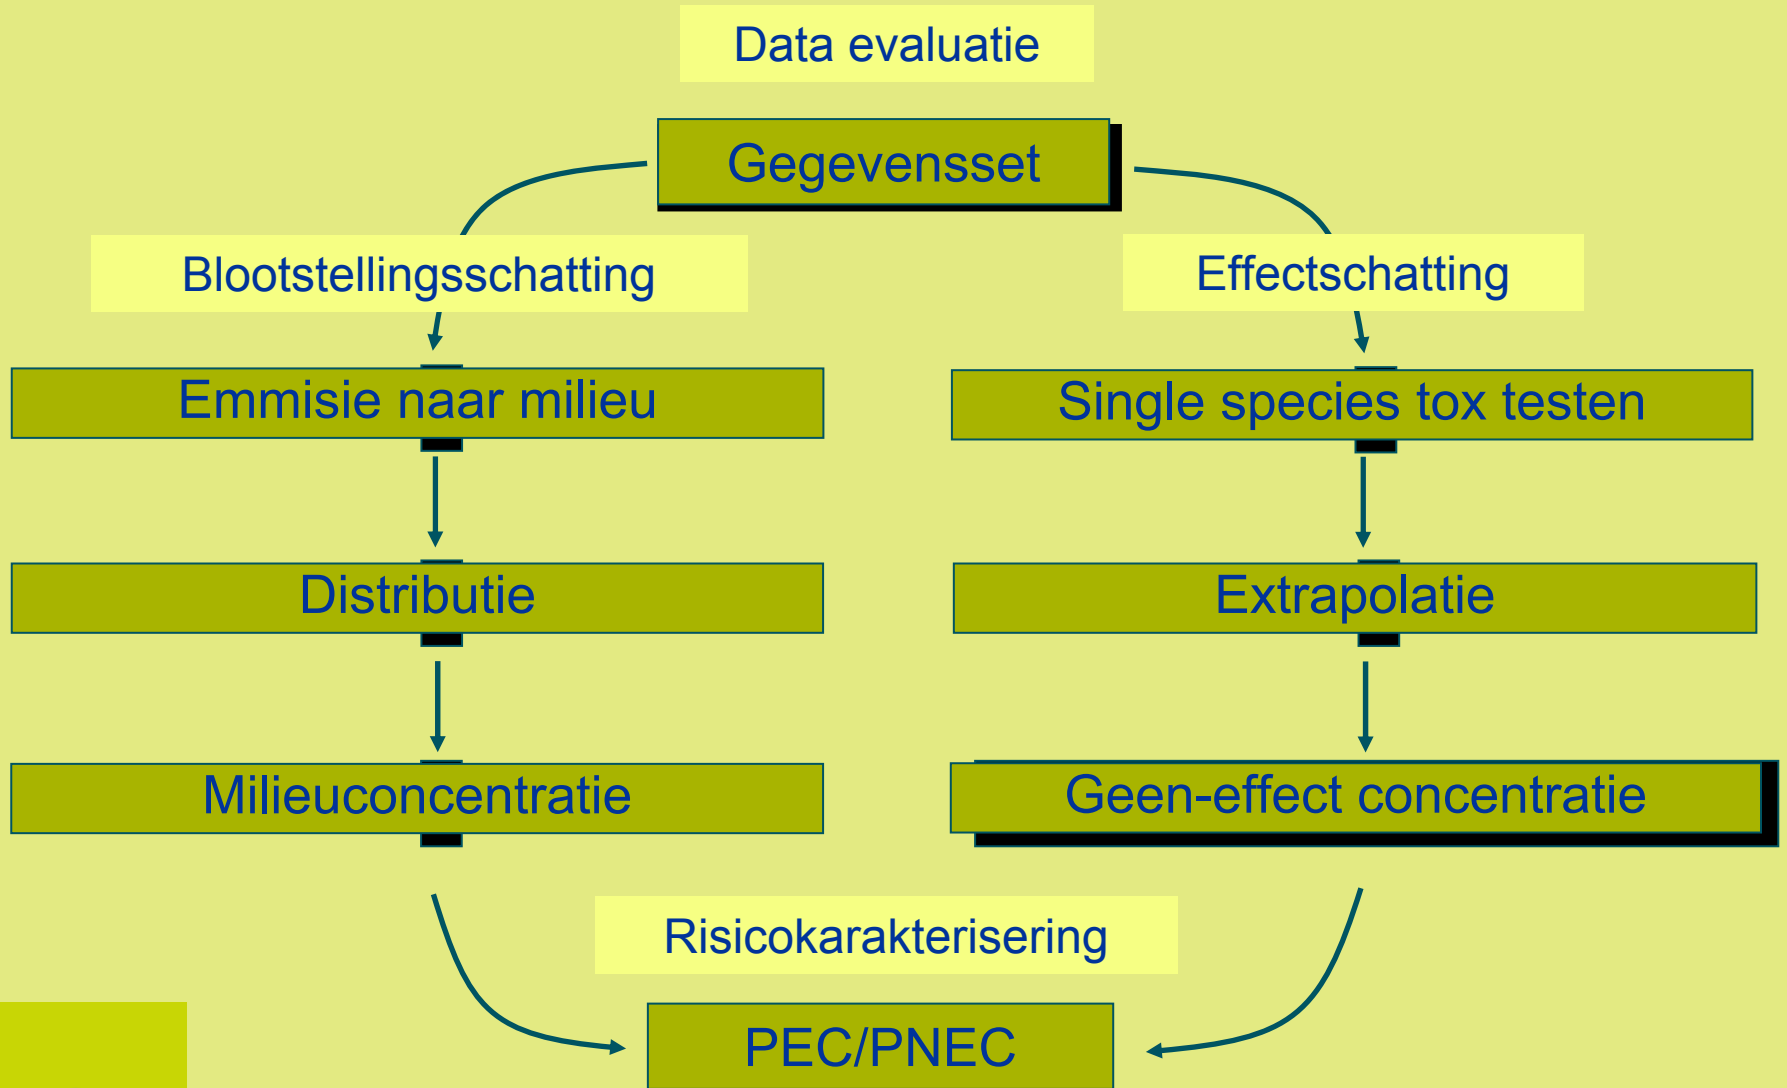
Data evaluatie

Gegevensset

Blootstellingsschatting

Effectschatting

Emmisie naar milieu

Single species tox testen

Distributie

Extrapolatie

Milieuconcentratie

Geen-effect concentratie

Risicokarakterisering

PEC/PNEC